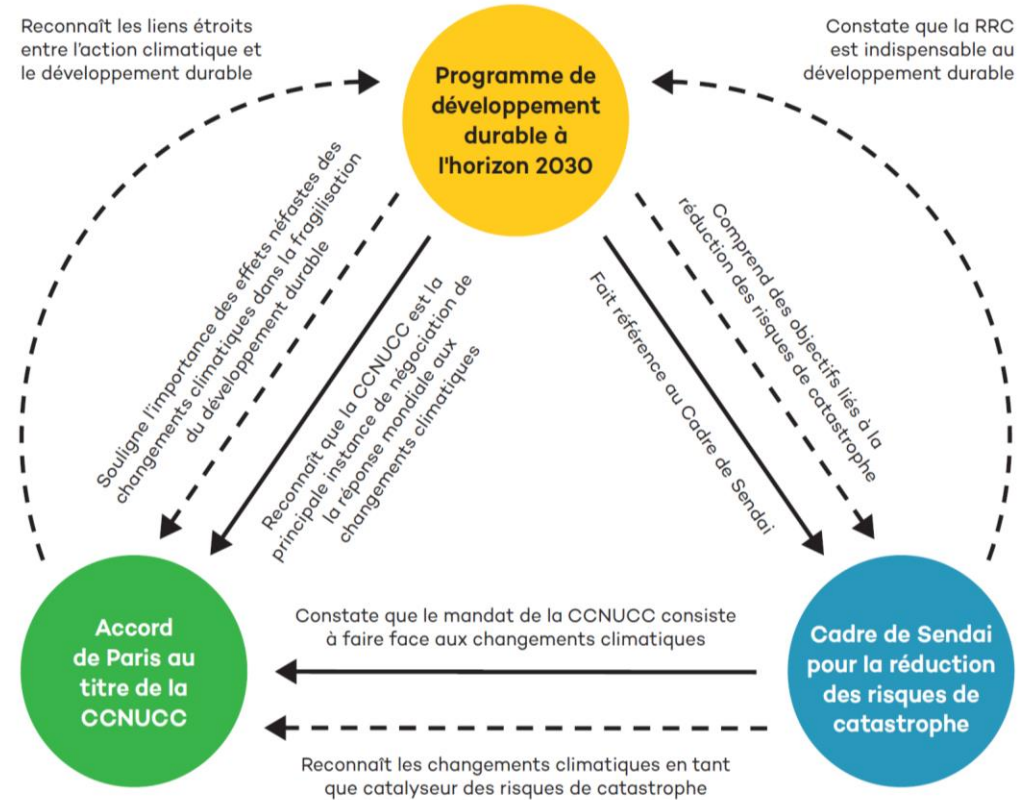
Reconnaît les liens étroits entre l'action climatique et le développement durable

Programme de développement durable à l'horizon 2030

Constate que la RRC est indispensable au développement durable

Souligne l'importance des effets néfastes des changements climatiques dans la fragilisation du développement durable

Reconnaît que la CCNUCC est la principale instance de négociation de la réponse mondiale aux changements climatiques

Fait référence au Cadre de Sendai

Comprend des objectifs liés à la réduction des risques de catastrophe

Accord de Paris au titre de la CCNUCC

Constate que le mandat de la CCNUCC consiste à faire face aux changements climatiques

Cadre de Sendai pour la réduction des risques de catastrophe

Reconnaît les changements climatiques en tant que catalyseur des risques de catastrophe